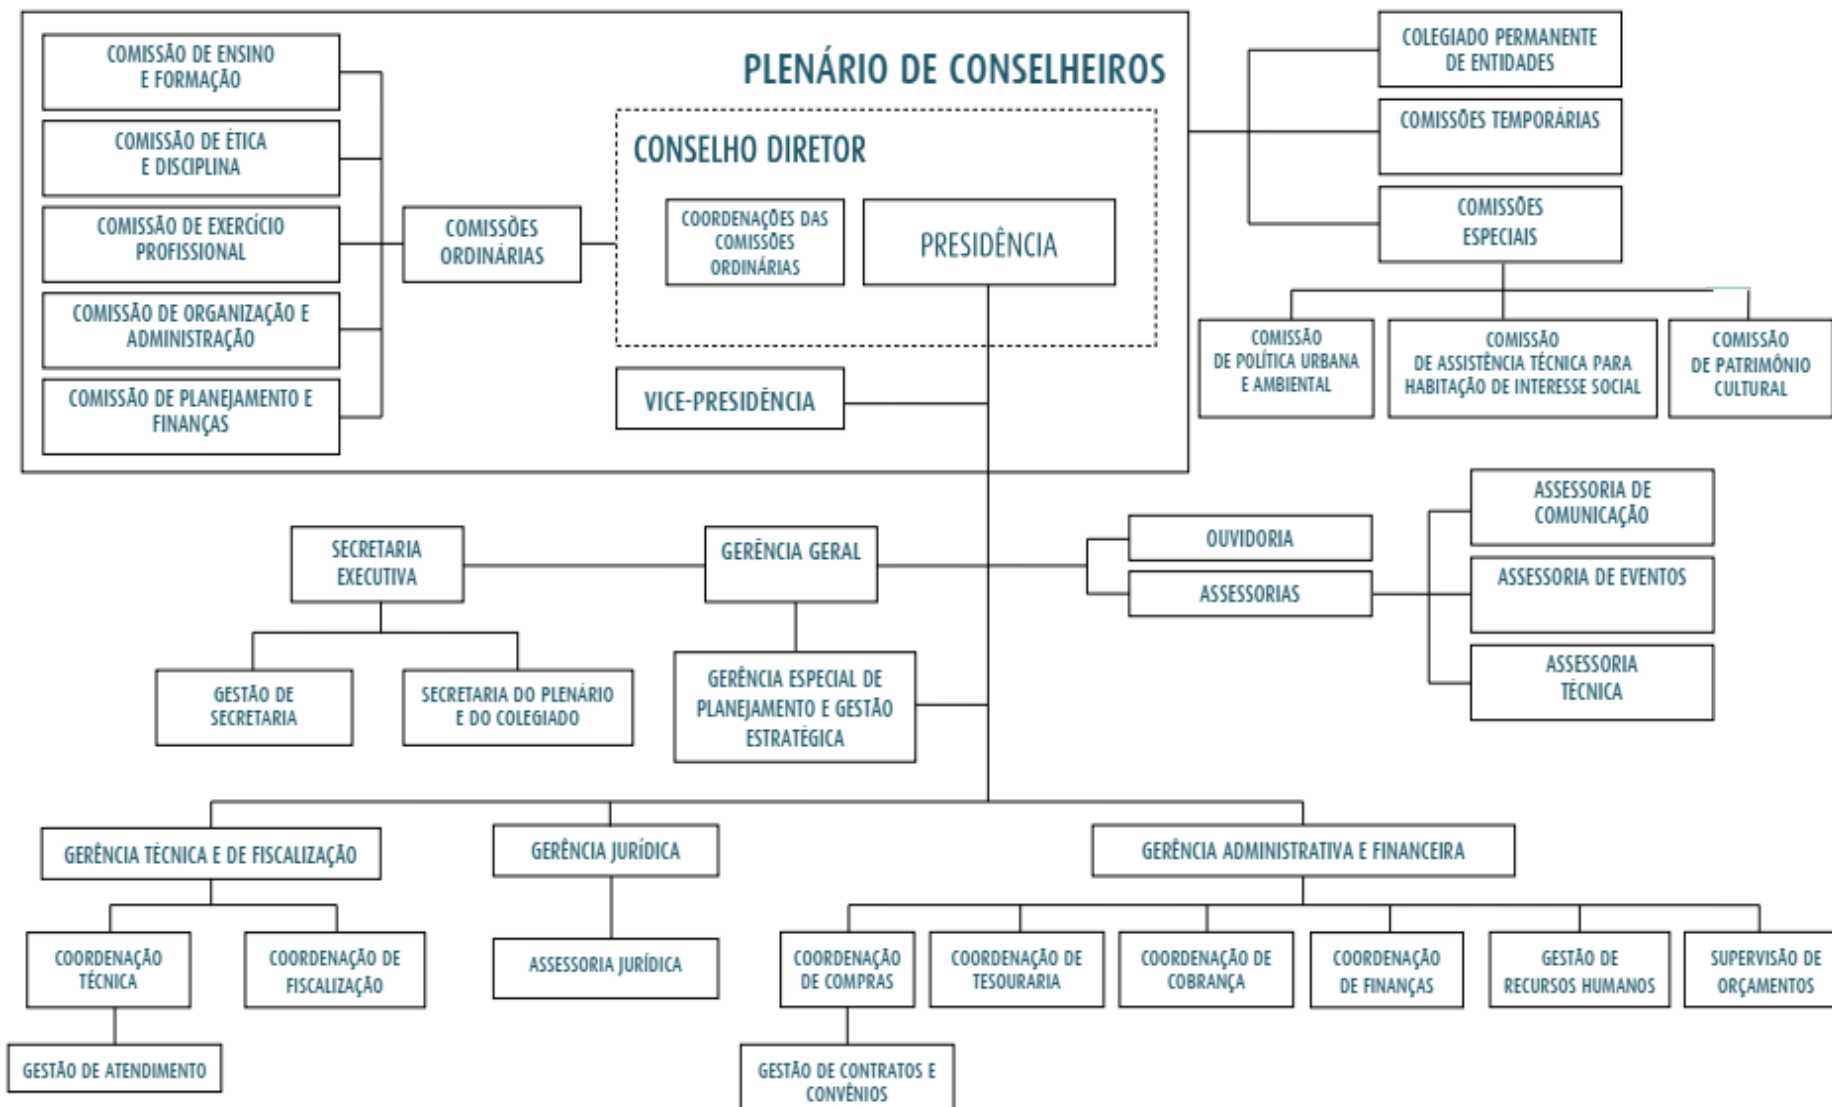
PLENÁRIO DE CONSELHEIROS

COMISSÃO DE ENSINO E FORMAÇÃO

COMISSÃO DE ÉTICA E DISCIPLINA

COMISSÃO DE EXERCÍCIO PROFISSIONAL

COMISSÃO DE ORGANIZAÇÃO E ADMINISTRAÇÃO

COMISSÃO DE PLANEJAMENTO E FINANÇAS

COMISSÕES ORDINÁRIAS

CONSELHO DIRETOR

COORDENAÇÕES DAS COMISSÕES ORDINÁRIAS

PRESIDÊNCIA

VICE-PRESIDÊNCIA

COLEGIADO PERMANENTE DE ENTIDADES

COMISSÕES TEMPORÁRIAS

COMISSÕES ESPECIAIS

COMISSÃO DE POLÍTICA URBANA E AMBIENTAL

COMISSÃO DE ASSISTÊNCIA TÉCNICA PARA HABITAÇÃO DE INTERESSE SOCIAL

COMISSÃO DE PATRIMÔNIO CULTURAL

SECRETARIA EXECUTIVA

GERÊNCIA GERAL

OUVIDORIA

ASSESSORIAS

ASSESSORIA DE COMUNICAÇÃO

ASSESSORIA DE EVENTOS

ASSESSORIA TÉCNICA

GESTÃO DE SECRETARIA

SECRETARIA DO PLENÁRIO E DO COLEGIADO

GERÊNCIA ESPECIAL DE PLANEJAMENTO E GESTÃO ESTRATÉGICA

GERÊNCIA TÉCNICA E DE FISCALIZAÇÃO

GERÊNCIA JURÍDICA

GERÊNCIA ADMINISTRATIVA E FINANCEIRA

COORDENAÇÃO TÉCNICA

COORDENAÇÃO DE FISCALIZAÇÃO

ASSESSORIA JURÍDICA

COORDENAÇÃO DE COMPRAS

COORDENAÇÃO DE TESOURARIA

COORDENAÇÃO DE COBRANÇA

COORDENAÇÃO DE FINANÇAS

GESTÃO DE RECURSOS HUMANOS

SUPERVISÃO DE ORÇAMENTOS

GESTÃO DE ATENDIMENTO

GESTÃO DE CONTRATOS E CONVÊNIOS